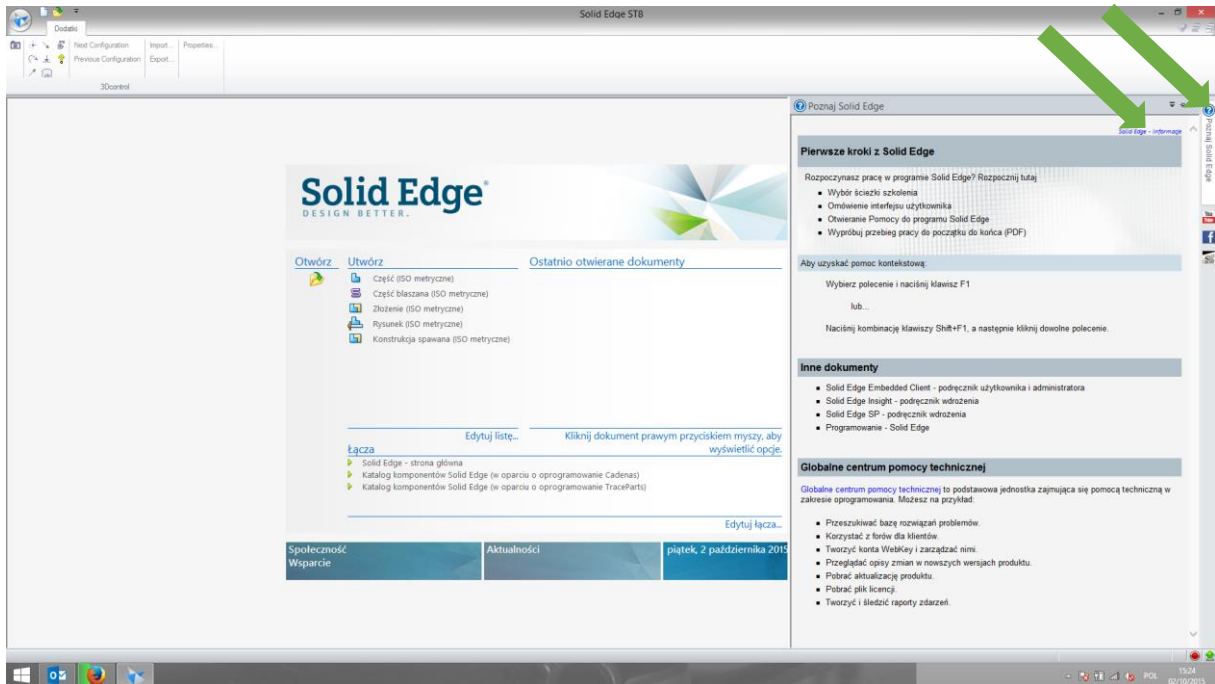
Solid Edge ST8

Dodatki

Next Configuration
Previous Configuration
Import...
Export...
Properties...
3Dconnexion

Solid Edge®
DESIGN BETTER.

Otwórz
Utwórz
Część (ISO metryczne)
Część blaszana (ISO metryczne)
Złożenie (ISO metryczne)
Rysunek (ISO metryczne)
Konstrukcja spawana (ISO metryczne)

Ostatnio otwierane dokumenty

Edytuj listę...
Kliknij dokument prawym przyciskiem myszy, aby wyświetlić opcje.

Łącza
Solid Edge - strona główna
Katalog komponentów Solid Edge (w oparciu o oprogramowanie Cadenas)
Katalog komponentów Solid Edge (w oparciu o oprogramowanie TraceParts)

Edytuj łącza...

Społeczność
Wsparcie
Aktualności
piątek, 2 października 2015

Poznaj Solid Edge

Solid Edge - informacje

Pierwsze kroki z Solid Edge

Rozpoczynasz pracę w programie Solid Edge? Rozpocznij tutaj
- Wybór ścieżki szkolenia
- Omówienie interfejsu użytkownika
- Otwieranie Pomocy do programu Solid Edge
- Wypróbuj przebieg pracy od początku do końca (PDF)

Aby uzyskać pomoc kontekstową:

Wybierz polecenie i naciśnij klawisz F1

lub...

Naciśnij kombinację klawiszy Shift+F1, a następnie kliknij dowolne polecenie.

Inne dokumenty
- Solid Edge Embedded Client - podręcznik użytkownika i administratora
- Solid Edge Insight - podręcznik wdrożenia
- Solid Edge SP - podręcznik wdrożenia
- Programowanie - Solid Edge

Globalne centrum pomocy technicznej

Globalne centrum pomocy technicznej to podstawowa jednostka zajmująca się pomocą techniczną w zakresie oprogramowania. Możesz na przykład:
- Przeszukiwać bazę rozwiązań problemów.
- Korzystać z forów dla klientów.
- Tworzyć konta WebKey i zarządzać nimi.
- Przeglądać opisy zmian w nowszych wersjach produktu.
- Pobrać aktualizację produktu.
- Pobrać plik licencji.
- Tworzyć i śledzić raporty zdarzeń.

Poznaj Solid Edge

POL
15:24
02/10/2015